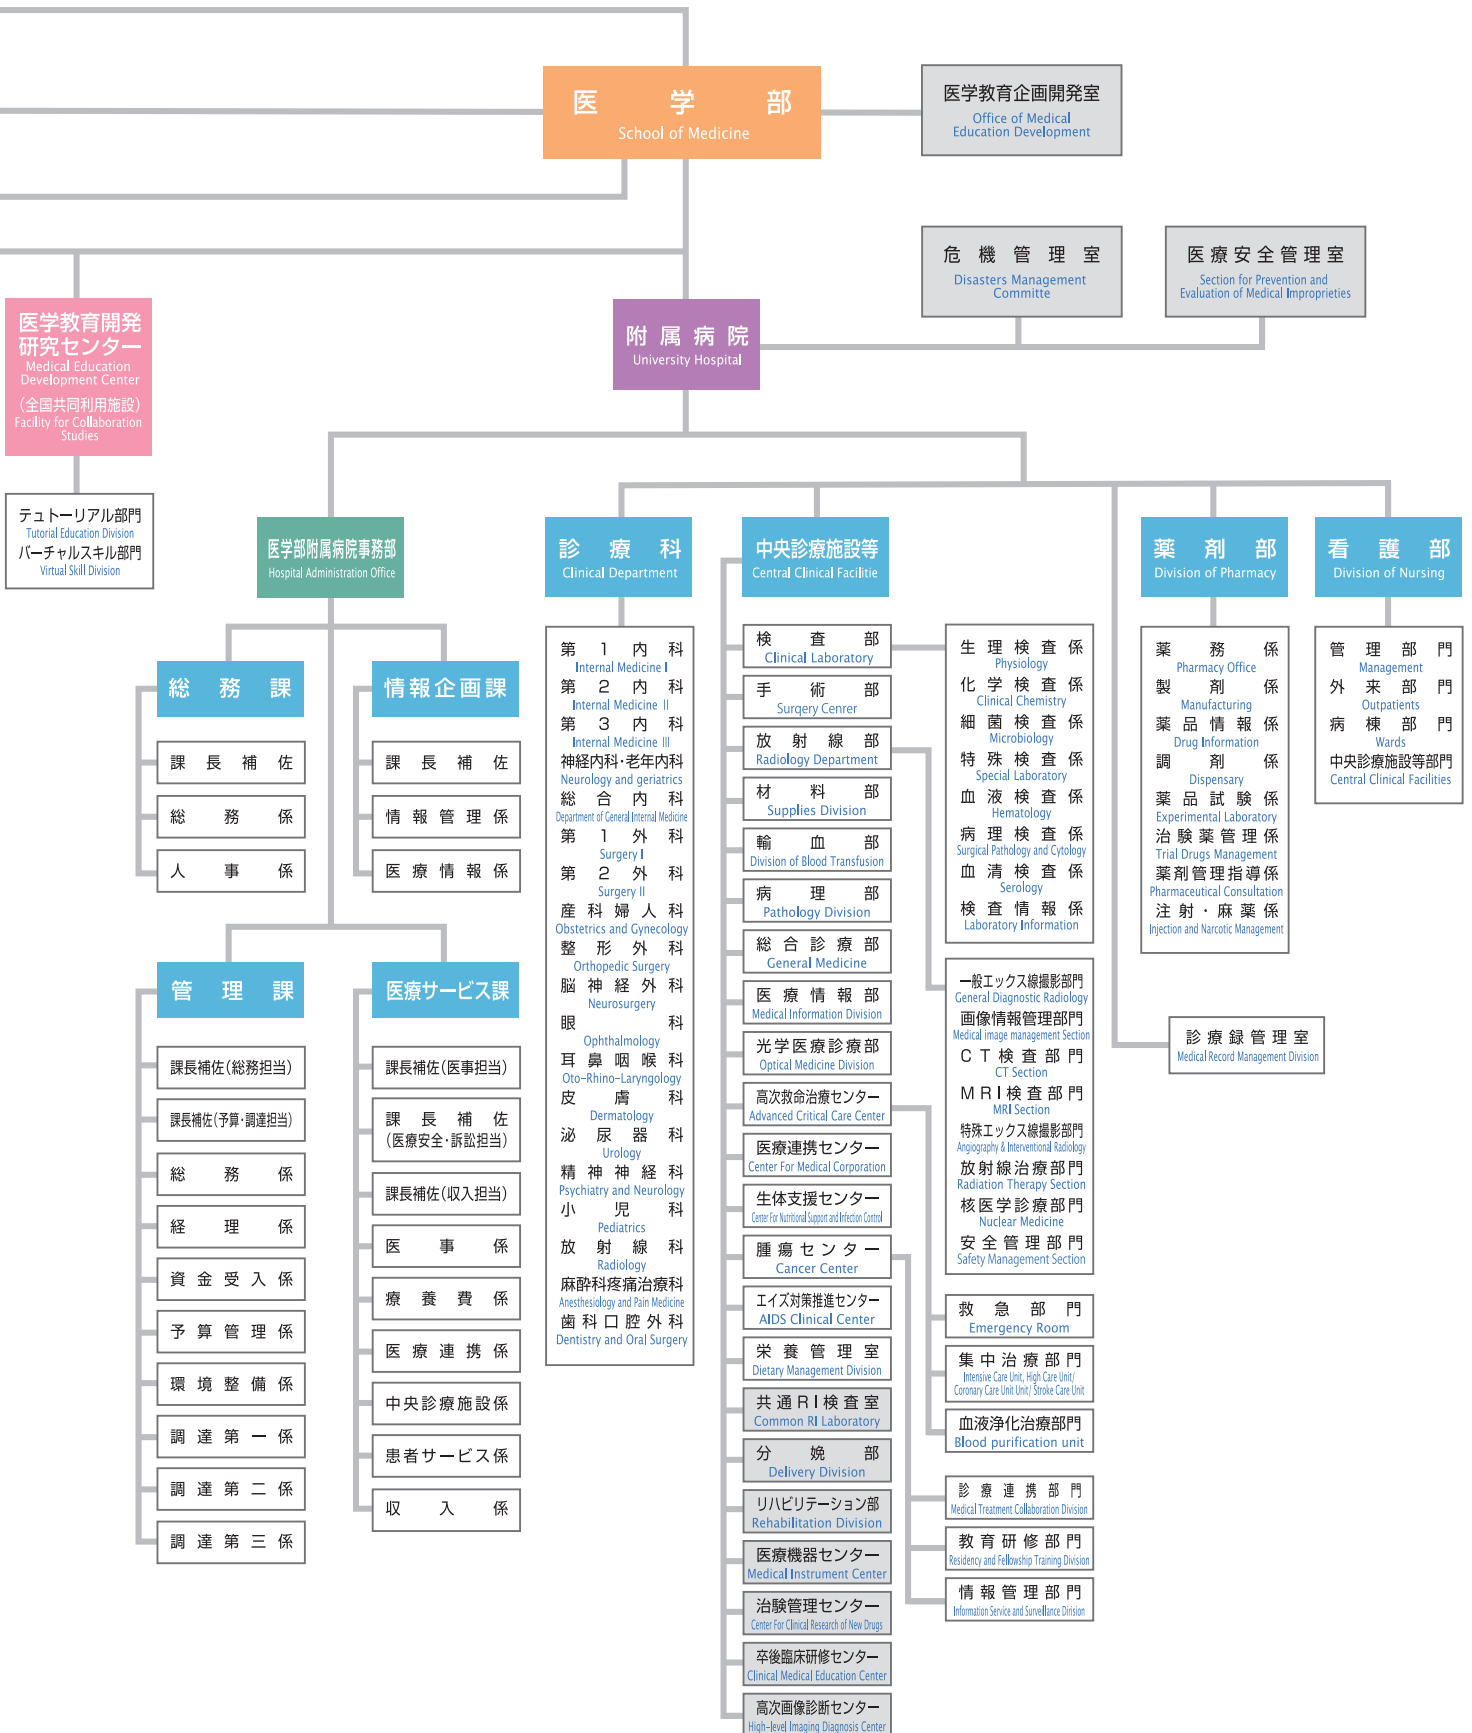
医　学　部
School of Medicine

医学教育企画開発室
Office of Medical Education Development

危　機　管　理　室
Disasters Management Committe

医療安全管理室
Section for Prevention and Evaluation of Medical Impropreties

医学教育開発研究センター
Medical Education Development Center
（全国共同利用施設）
Facility for Collaboration Studies

附属病院
University Hospital

テュトーリアル部門
Tutorial Education Division
バーチャルスキル部門
Virtual Skill Division

医学部附属病院事務部
Hospital Administration Office

総　務　課
課長補佐
総務係
人事係

情報企画課
課長補佐
情報管理係
医療情報係

管　理　課
課長補佐(総務担当)
課長補佐(予算・調達担当)
総務係
経理係
資金受入係
予算管理係
環境整備係
調達第一係
調達第二係
調達第三係

医療サービス課
課長補佐(医事担当)
課長補佐
(医療安全・訴訟担当)
課長補佐(収入担当)
医事係
療養費係
医療連携係
中央診療施設係
患者サービス係
収入係

診　療　科
Clinical Department
第1内科
Internal Medicine I
第2内科
Internal Medicine II
第3内科
Internal Medicine III
神経内科・老年内科
Neurology and geriatrics
総合内科
Department of General Internal Medicine
第1外科
Surgery I
第2外科
Surgery II
産科婦人科
Obstetrics and Gynecology
整形外科
Orthopedic Surgery
脳神経外科
Neurosurgery
眼科
Ophthalmology
耳鼻咽喉科
Oto-Rhino-Laryngology
皮膚科
Dermatology
泌尿器科
Urology
精神神経科
Psychiatry and Neurology
小児科
Pediatrics
放射線科
Radiology
麻酔科疼痛治療科
Anesthesiology and Pain Medicine
歯科口腔外科
Dentistry and Oral Surgery

中央診療施設等
Central Clinical Facilitie
検査部
Clinical Laboratory
手術部
Surgery Center
放射線部
Radiology Department
材料部
Supplies Division
輸血部
Division of Blood Transfusion
病理部
Pathology Division
総合診療部
General Medicine
医療情報部
Medical Information Division
光学医療診療部
Optical Medicine Division
高次救命治療センター
Advanced Critical Care Center
医療連携センター
Center For Medical Corporation
生体支援センター
Center For Nutritional Support and Infection Control
腫瘍センター
Cancer Center
エイズ対策推進センター
AIDS Clinical Center
栄養管理室
Dietary Management Division
共通RI検査室
Common RI Laboratory
分娩部
Delivery Division
リハビリテーション部
Rehabilitation Division
医療機器センター
Medical Instrument Center
治験管理センター
Center For Clinical Research of New Drugs
卒後臨床研修センター
Clinical Medical Education Center
高次画像診断センター
High-level Imaging Diagnosis Center

生理検査係
Physiology
化学検査係
Clinical Chemistry
細菌検査係
Microbiology
特殊検査係
Special Laboratory
血液検査係
Hematology
病理検査係
Surgical Pathology and Cytology
血清検査係
Serology
検査情報係
Laboratory Information

一般エックス線撮影部門
General Diagnostic Radiology
画像情報管理部門
Medical image management Section
CT検査部門
CT Section
MRI検査部門
MRI Section
特殊エックス線撮影部門
Angiography & Interventional Radiology
放射線治療部門
Radiation Therapy Section
核医学診療部門
Nuclear Medicine
安全管理部門
Safety Management Section

救急部門
Emergency Room
集中治療部門
Intensive Care Unit, High Care Unit/ Coronary Care Unit/ Stroke Care Unit
血液浄化治療部門
Blood purification unit

診療連携部門
Medical Treatment Collaboration Division
教育研修部門
Residency and Fellowship Training Division
情報管理部門
Information Service and Surveillance Division

薬　剤　部
Division of Pharmacy
薬務係
Pharmacy Office
製剤係
Manufacturing
薬品情報係
Drug Information
調剤係
Dispensary
薬品試験係
Experimental Laboratory
治験薬管理係
Trial Drugs Management
薬剤管理指導係
Pharmaceutical Consultation
注射・麻薬係
Injection and Narcotic Management

診療録管理室
Medical Record Management Division

看　護　部
Division of Nursing
管理部門
Management
外来部門
Outpatients
病棟部門
Wards
中央診療施設等部門
Central Clinical Facilities